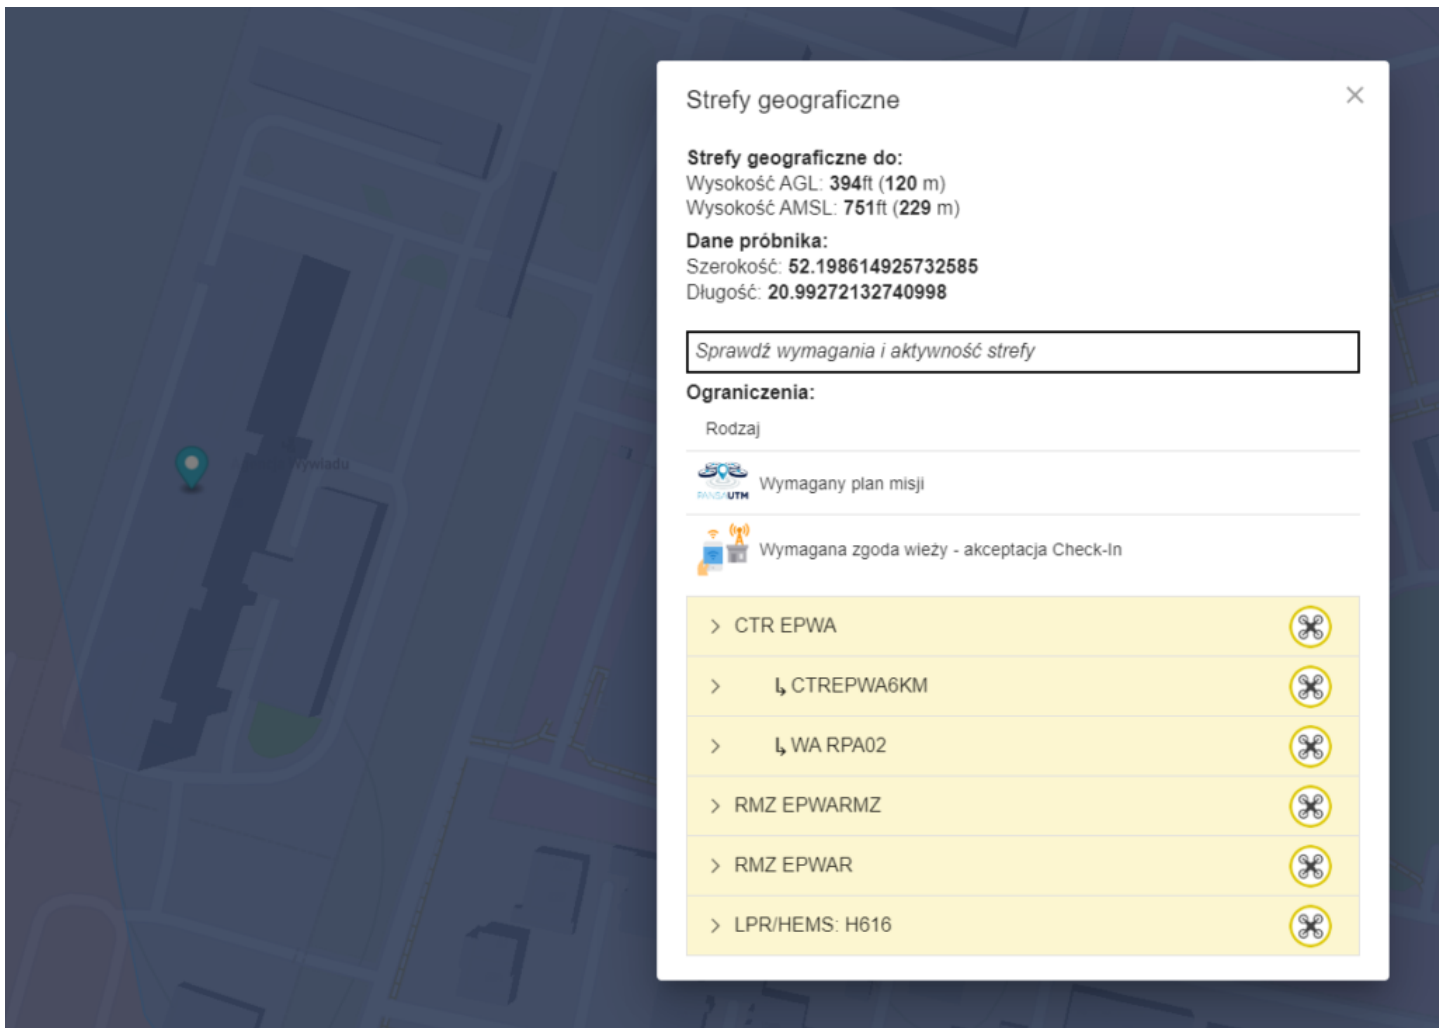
Wywiadu

Strefy geograficzne

×

Strefy geograficzne do:
Wysokość AGL: 394ft (120 m)
Wysokość AMSL: 751ft (229 m)

Dane próbnika:
Szerokość: 52.198614925732585
Długość: 20.99272132740998

Sprawdź wymagania i aktywność strefy

Ograniczenia:

Rodzaj

PANSAUTM Wymagany plan misji

Wymagana zgoda wieży - akceptacja Check-In

> CTR EPWA
> ↳ CTREPWA6KM
> ↳ WA RPA02
> RMZ EPWARMZ
> RMZ EPWAR
> LPR/HEMS: H616